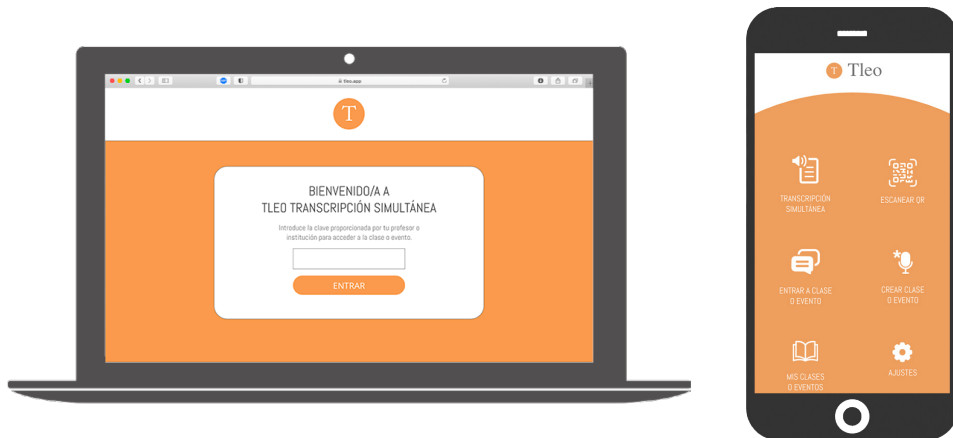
tleo.app

T

BIENVENIDO/A A
TLEO TRANSCRIPCIÓN SIMULTÁNEA

Introduce la clave proporcionada por tu profesor o institución para acceder a la clase o evento.

ENTRAR

T Tleo

TRANSCRIPCIÓN SIMULTÁNEA

ESCANEAR QR

ENTRAR A CLASE O EVENTO

CREAR CLASE O EVENTO

MIS CLASES O EVENTOS

AJUSTES